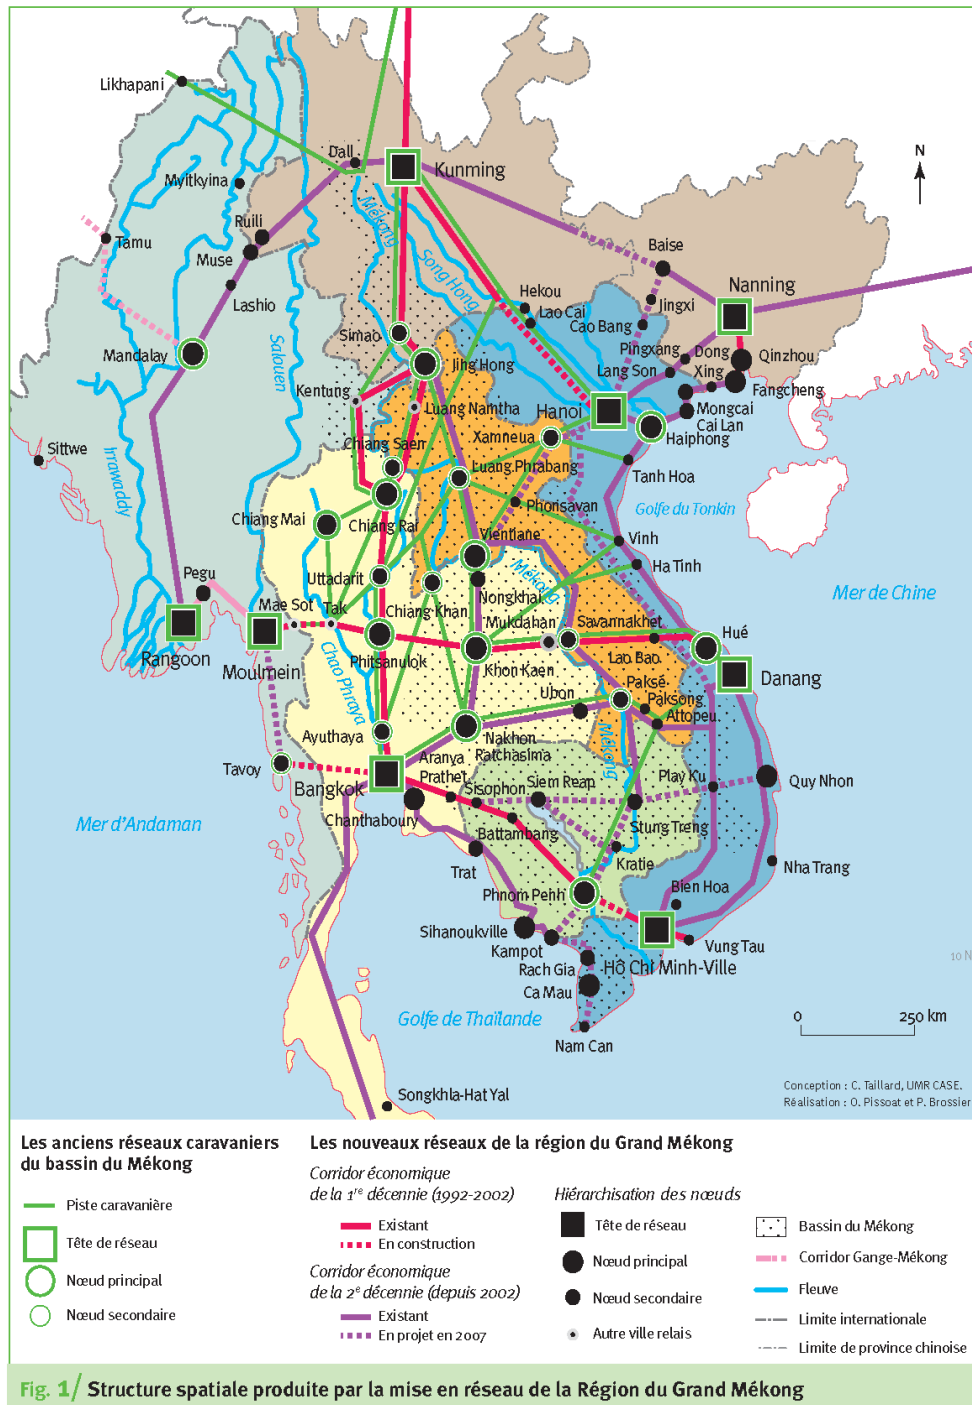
Likhapani
Dali
Kunming
Myitkyina
Mékong
Ruili
Tamu
Muse
Song Hong
Baise
Lashio
Nanning
Hekou
Lao Cai
Jingxi
Salouen
Cao Bang
Simao
Pingxiang
Dong Xing
Qinzhou
Mandalay
Lang Son
Jing Hong
Fangcheng
Kentung
Luang Namtha
Hanoi
Mongcai
Cai Lan
Haiphong
Xamneua
Chiang Saen
Sittwe
Luang Phrabang
Irrawaddy
Tanh Hoa
Phonsavan
Golfe du Tonkin
Chiang Mai
Chiang Rai
Vientiane
Vinh
Ha Tinh
Uttadarit
Mékong
Mer de Chine
Pegu
Nongkhai
Mae Sot
Tak
Chiang Khan
Mukdahan
Savannakhet
Rangoon
Moulmein
Phitsanulok
Hué
Chao Phraya
Khon Kaen
Lao Bao
Danang
Ubon
Paksé
Pakxong
Attopeu
Ayuthaya
Nakhon Ratchasima
Aranya Prathet
Mékong
Tavoy
Siem Reap
Play Ku
Quy Nhon
Bangkok
Sisophon
Mer d'Andaman
Chanthaboury
Stung Treng
Battambang
Kratie
Nha Trang
Trat
Bien Hoa
Phnom Penh
Sihanoukville
Vung Tau
Kampot
Rach Gia
Hô Chi Minh-Ville
Ca Mau
Golfe de Thaïlande
Nam Can
N
0
250 km
Songkhla-Hat Yai
Conception : C. Taillard, UMR CASE.
Réalisation : O. Pissoat et P. Brossier

Les anciens réseaux caravaniers du bassin du Mékong
Piste caravanière
Tête de réseau
Nœud principal
Nœud secondaire

Les nouveaux réseaux de la région du Grand Mékong
Corridor économique de la 1$^{re}$ décennie (1992-2002)
Existant
En construction
Corridor économique de la 2$^{e}$ décennie (depuis 2002)
Existant
En projet en 2007

Hiérarchisation des nœuds
Tête de réseau
Nœud principal
Nœud secondaire
Autre ville relais

Bassin du Mékong
Corridor Gange-Mékong
Fleuve
Limite internationale
Limite de province chinoise

Fig. 1/ Structure spatiale produite par la mise en réseau de la Région du Grand Mékong